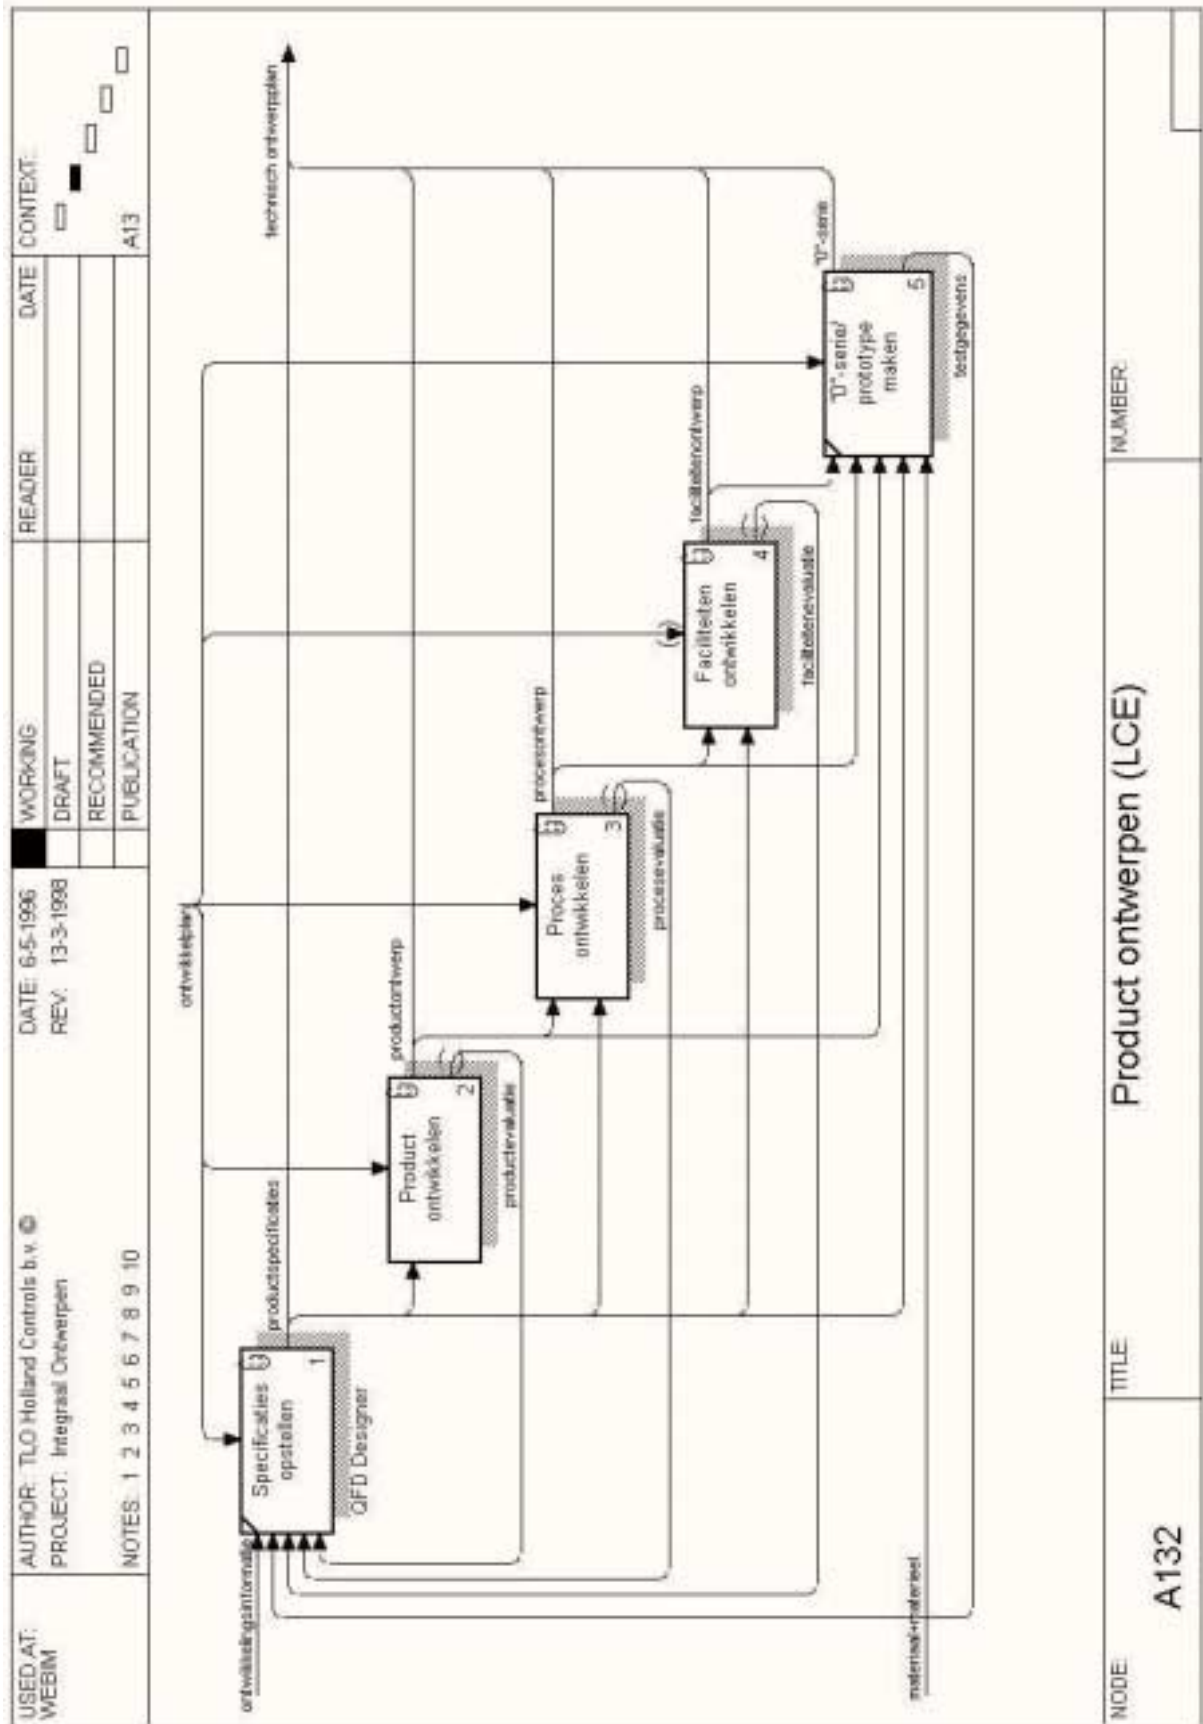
USED AT: WEBIM

AUTHOR: TLO Holland Controls b.v. ©
PROJECT: Integraal Ontwerpen

NOTES: 1 2 3 4 5 6 7 8 9 10

DATE: 6-5-1996
REV: 13-3-1998

WORKING
DRAFT
RECOMMENDED
PUBLICATION

READER

DATE

CONTEXT:

A13

ontwikkelingsinformatie

Specificaties opstellen
1
QFD Designer

productspecificaties

ontwikkelplan

Product ontwikkelen
2
productontwerp
productevaluatie

Proces ontwikkelen
3
procesontwerp
procesevaluatie

Faciliteiten ontwikkelen
4
faciliteitenontwerp
faciliteitenevaluatie

"0"-serie/ prototype maken
5
"0"-serie
testgegevens

technisch ontwerpplan

materiaal+materieel

NODE: A132

TITLE: Product ontwerpen (LCE)

NUMBER: